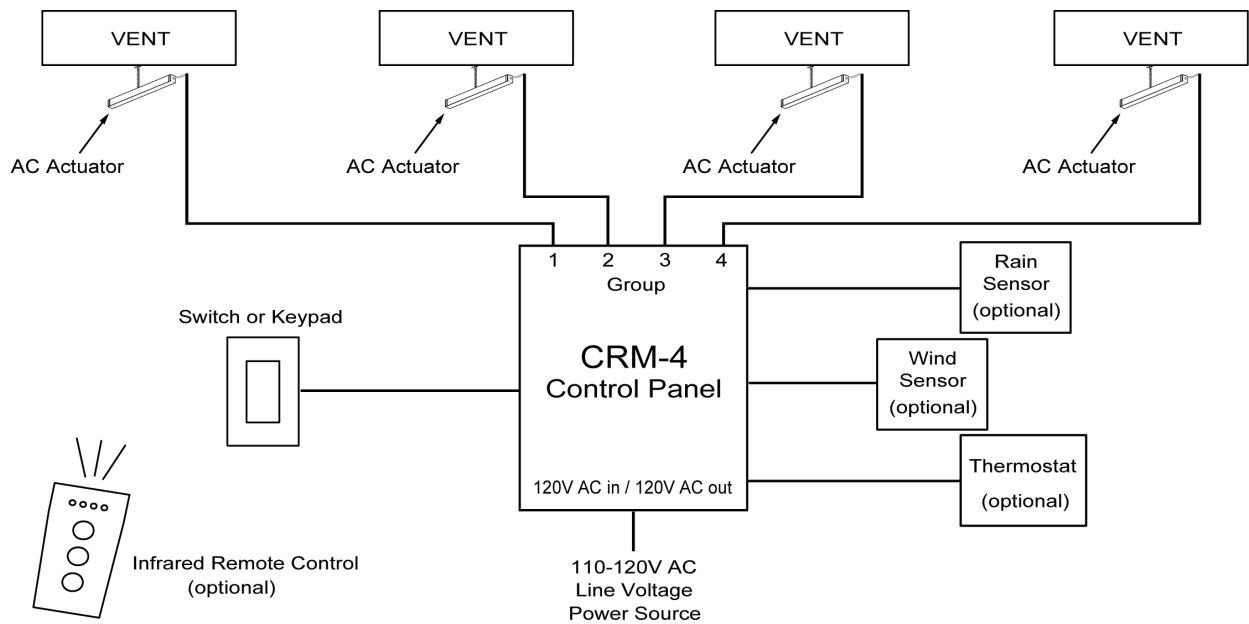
VENT

VENT

VENT

VENT

AC Actuator

AC Actuator

AC Actuator

AC Actuator

1 2 3 4
Group

CRM-4
Control Panel

120V AC in / 120V AC out

Rain Sensor (optional)

Wind Sensor (optional)

Thermostat (optional)

Switch or Keypad

Infrared Remote Control (optional)

110-120V AC
Line Voltage
Power Source